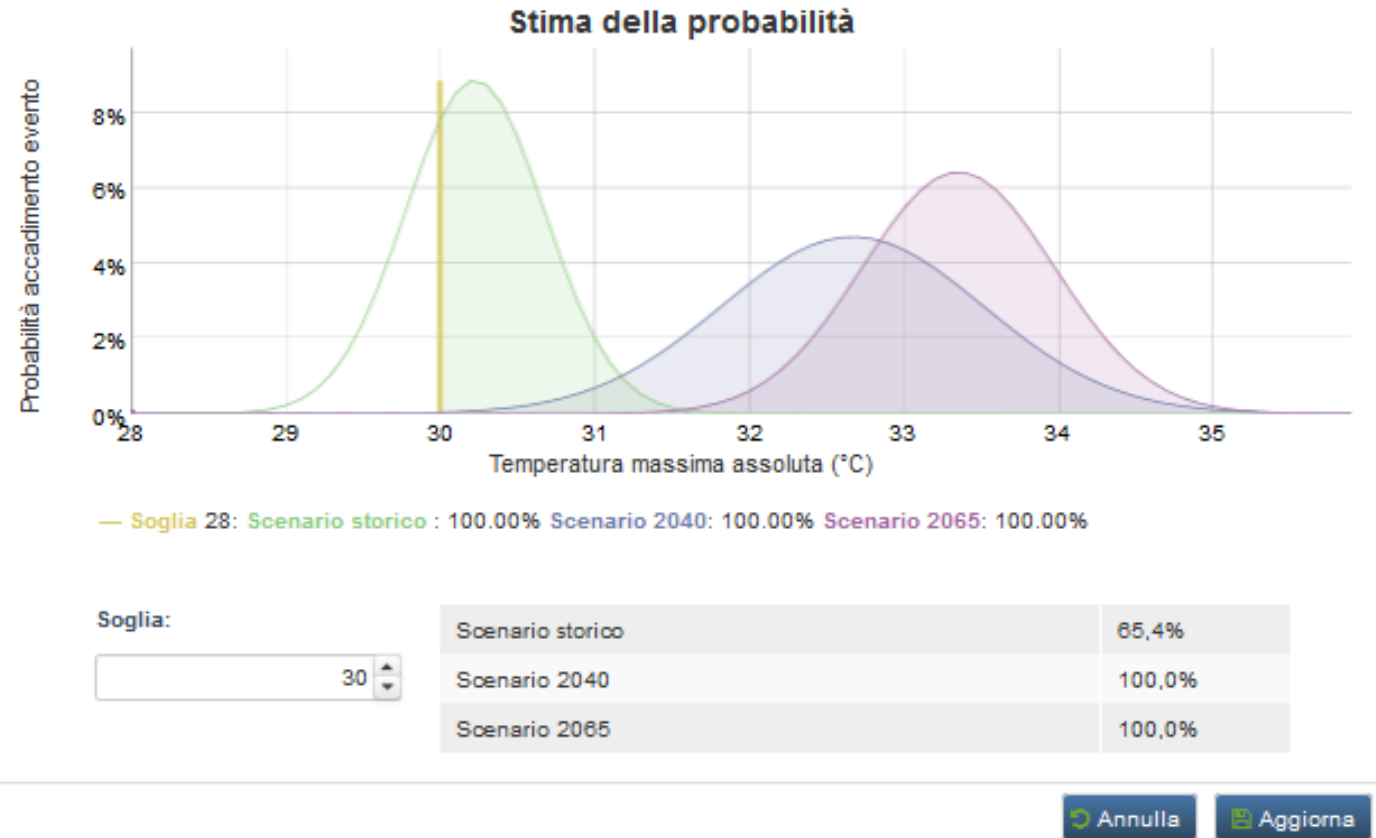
Stima della probabilità

Probabilità accadimento evento

8%
6%
4%
2%
0%

28
29
30
31
32
33
34
35

Temperatura massima assoluta (°C)

— Soglia 28: Scenario storico : 100.00% Scenario 2040: 100.00% Scenario 2065: 100.00%

Soglia:

30

| Scenario storico | 65,4% |
|---|---|
| Scenario 2040 | 100,0% |
| Scenario 2065 | 100,0% |

Annulla
Aggiorna